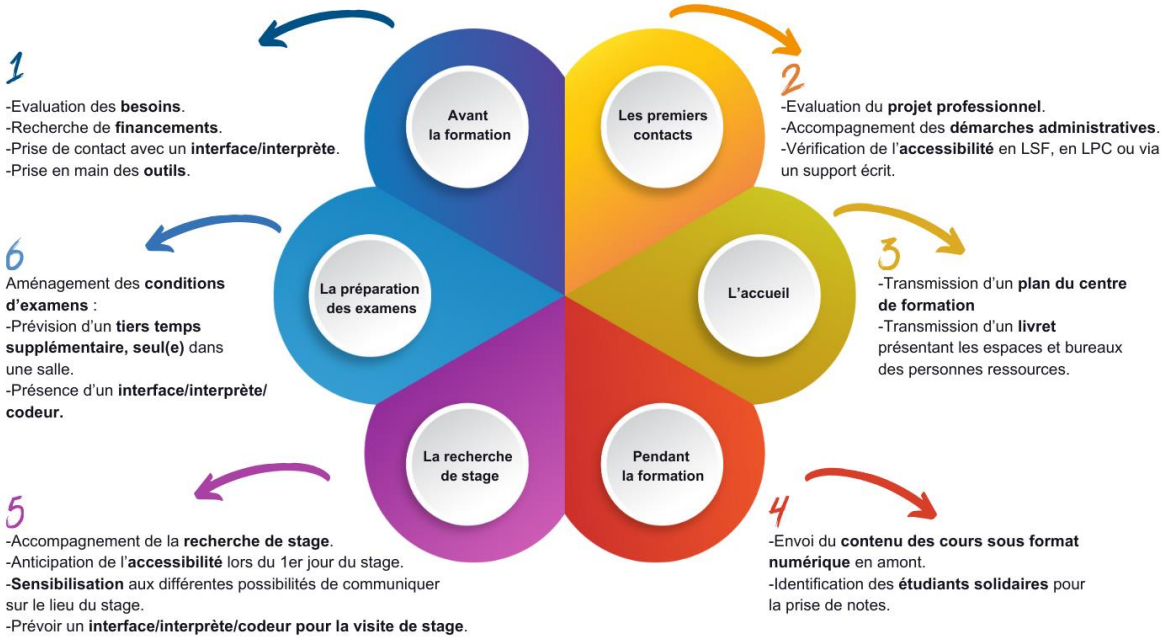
Avant la formation

Les premiers contacts

La préparation des examens

L'accueil

La recherche de stage

Pendant la formation

1

-Evaluation des besoins.
-Recherche de financements.
-Prise de contact avec un interface/interprète.
-Prise en main des outils.

2

-Evaluation du projet professionnel.
-Accompagnement des démarches administratives.
-Vérification de l'accessibilité en LSF, en LPC ou via un support écrit.

6

Aménagement des conditions d'examens :
-Prévision d'un tiers temps supplémentaire, seul(e) dans une salle.
-Présence d'un interface/interprète/codeur.

3

-Transmission d'un plan du centre de formation
-Transmission d'un livret présentant les espaces et bureaux des personnes ressources.

5

-Accompagnement de la recherche de stage.
-Anticipation de l'accessibilité lors du 1er jour du stage.
-Sensibilisation aux différentes possibilités de communiquer sur le lieu du stage.
-Prévoir un interface/interprète/codeur pour la visite de stage.

4

-Envoi du contenu des cours sous format numérique en amont.
-Identification des étudiants solidaires pour la prise de notes.